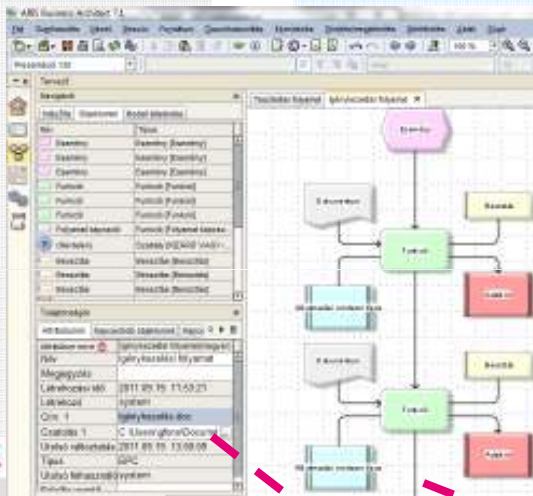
ARIS Business Architect 7.1

Fájl Szerkesztés Nézet Beszúrás Formátum Összehasonlítás Elrendezés Modellgenerálás Értékelés Ablak Súgó

Prezentáció 100

Tervező

Navigátor

Indulás Objektumok Modell tárolódás

Név Típus
Esemény Esemény [Esemény]
Esemény Esemény [Esemény]
Esemény Esemény [Esemény]
Funkció Funkció [Funkció]
Funkció Funkció [Funkció]
Funkció Funkció [Funkció]
Folyamat kapcsoló Funkció [Folyamat kapcsoló]
Üzenet Üzenet
Rendszer Rendszer [Rendszer]
Rendszer Rendszer [Rendszer]
Rendszer Rendszer [Rendszer]

Tulajdonságok

Attribútumok Kapcsolódó objektumok Rapp

Attribútum neve Igénylés/szabadság megtekintés
Név Igénylés/szabadság folyamat
Megjegyzés
Létrehozás ideje 2011.05.16. 11:53:21
Létrehozó system
Cím 1 Igénylés/szabi.doc
Csatolás 1 C:\Users\gfon\Docum
Utolsó változtatás 2011.05.16. 13:08:08
Típus EPC
Utolsó felhasználó system

Tesztelés folyamat Igénylés/szabi folyamat

Esemény
Dokumentum
Funkció
Rendszer
Kimenet
Munkavállalói rendszer tárolás
Dokumentum
Funkció
Rendszer
Kimenet
Munkavállalói rendszer tárolás